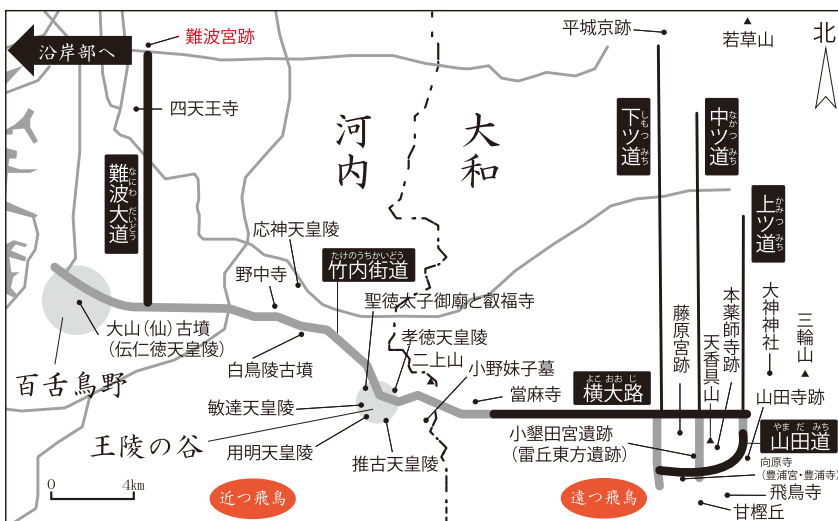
沿岸部へ

難波宮跡

四天王寺

難波大道（なにわだいどう）

河内

大和

平城京跡

若草山

北

下ツ道（しもつみち）

中ツ道（なかつみち）

上ツ道（かみつみち）

応神天皇陵

竹内街道（たけのうちかいどう）

野中寺

聖徳太子御廟と叡福寺

孝徳天皇陵

二上山

大山（仙）古墳（伝仁徳天皇陵）

白鳥陵古墳

百舌鳥野

小野妹子墓

当麻寺

横大路（よこおおじ）

藤原宮跡

本薬師寺跡

天香具山

大神神社

三輪山

山田寺跡

山田道（やまだみち）

敏達天皇陵

王陵の谷

用明天皇陵

推古天皇陵

小墾田宮遺跡（雷丘東方遺跡）

向原寺（豊浦宮・豊浦寺）

飛鳥寺

甘樫丘

0　4km

近つ飛鳥

遠つ飛鳥